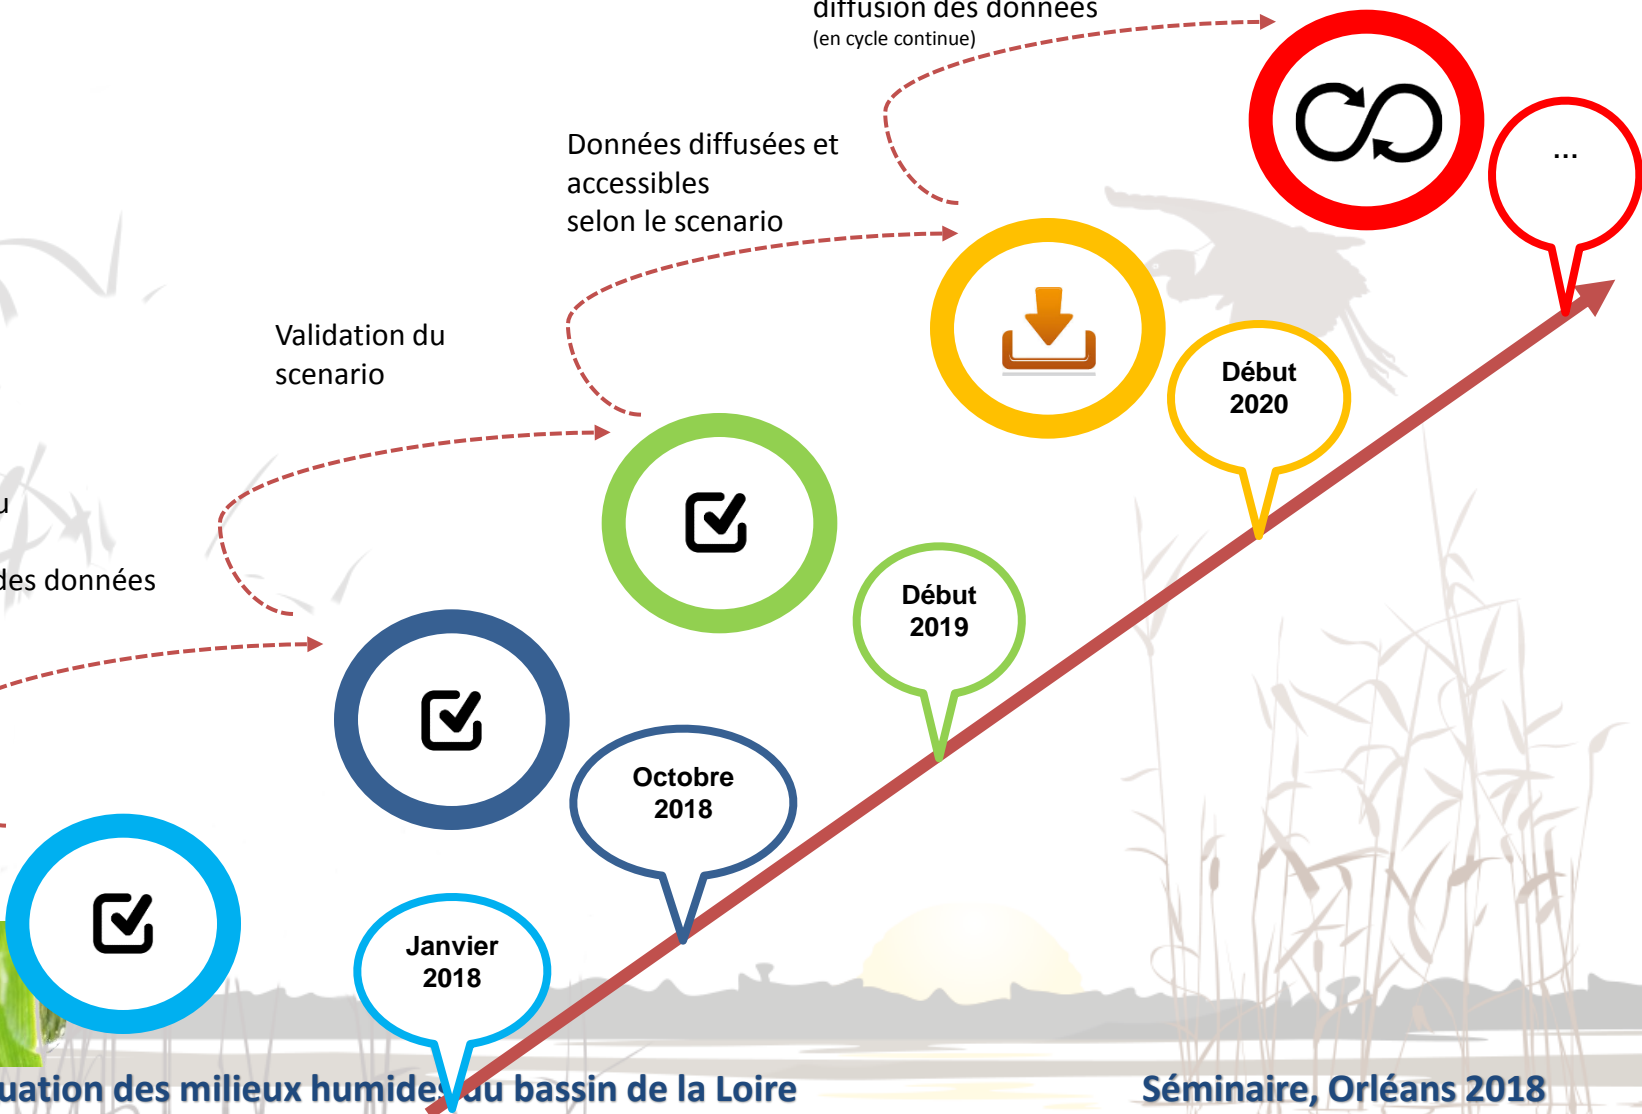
diffusion des données
(en cycle continue)

Données diffusées et accessibles selon le scenario

Validation du scenario

u

des données

...

Début 2020

Début 2019

Octobre 2018

Janvier 2018

uation des milieux humides du bassin de la Loire

Séminaire, Orléans 2018